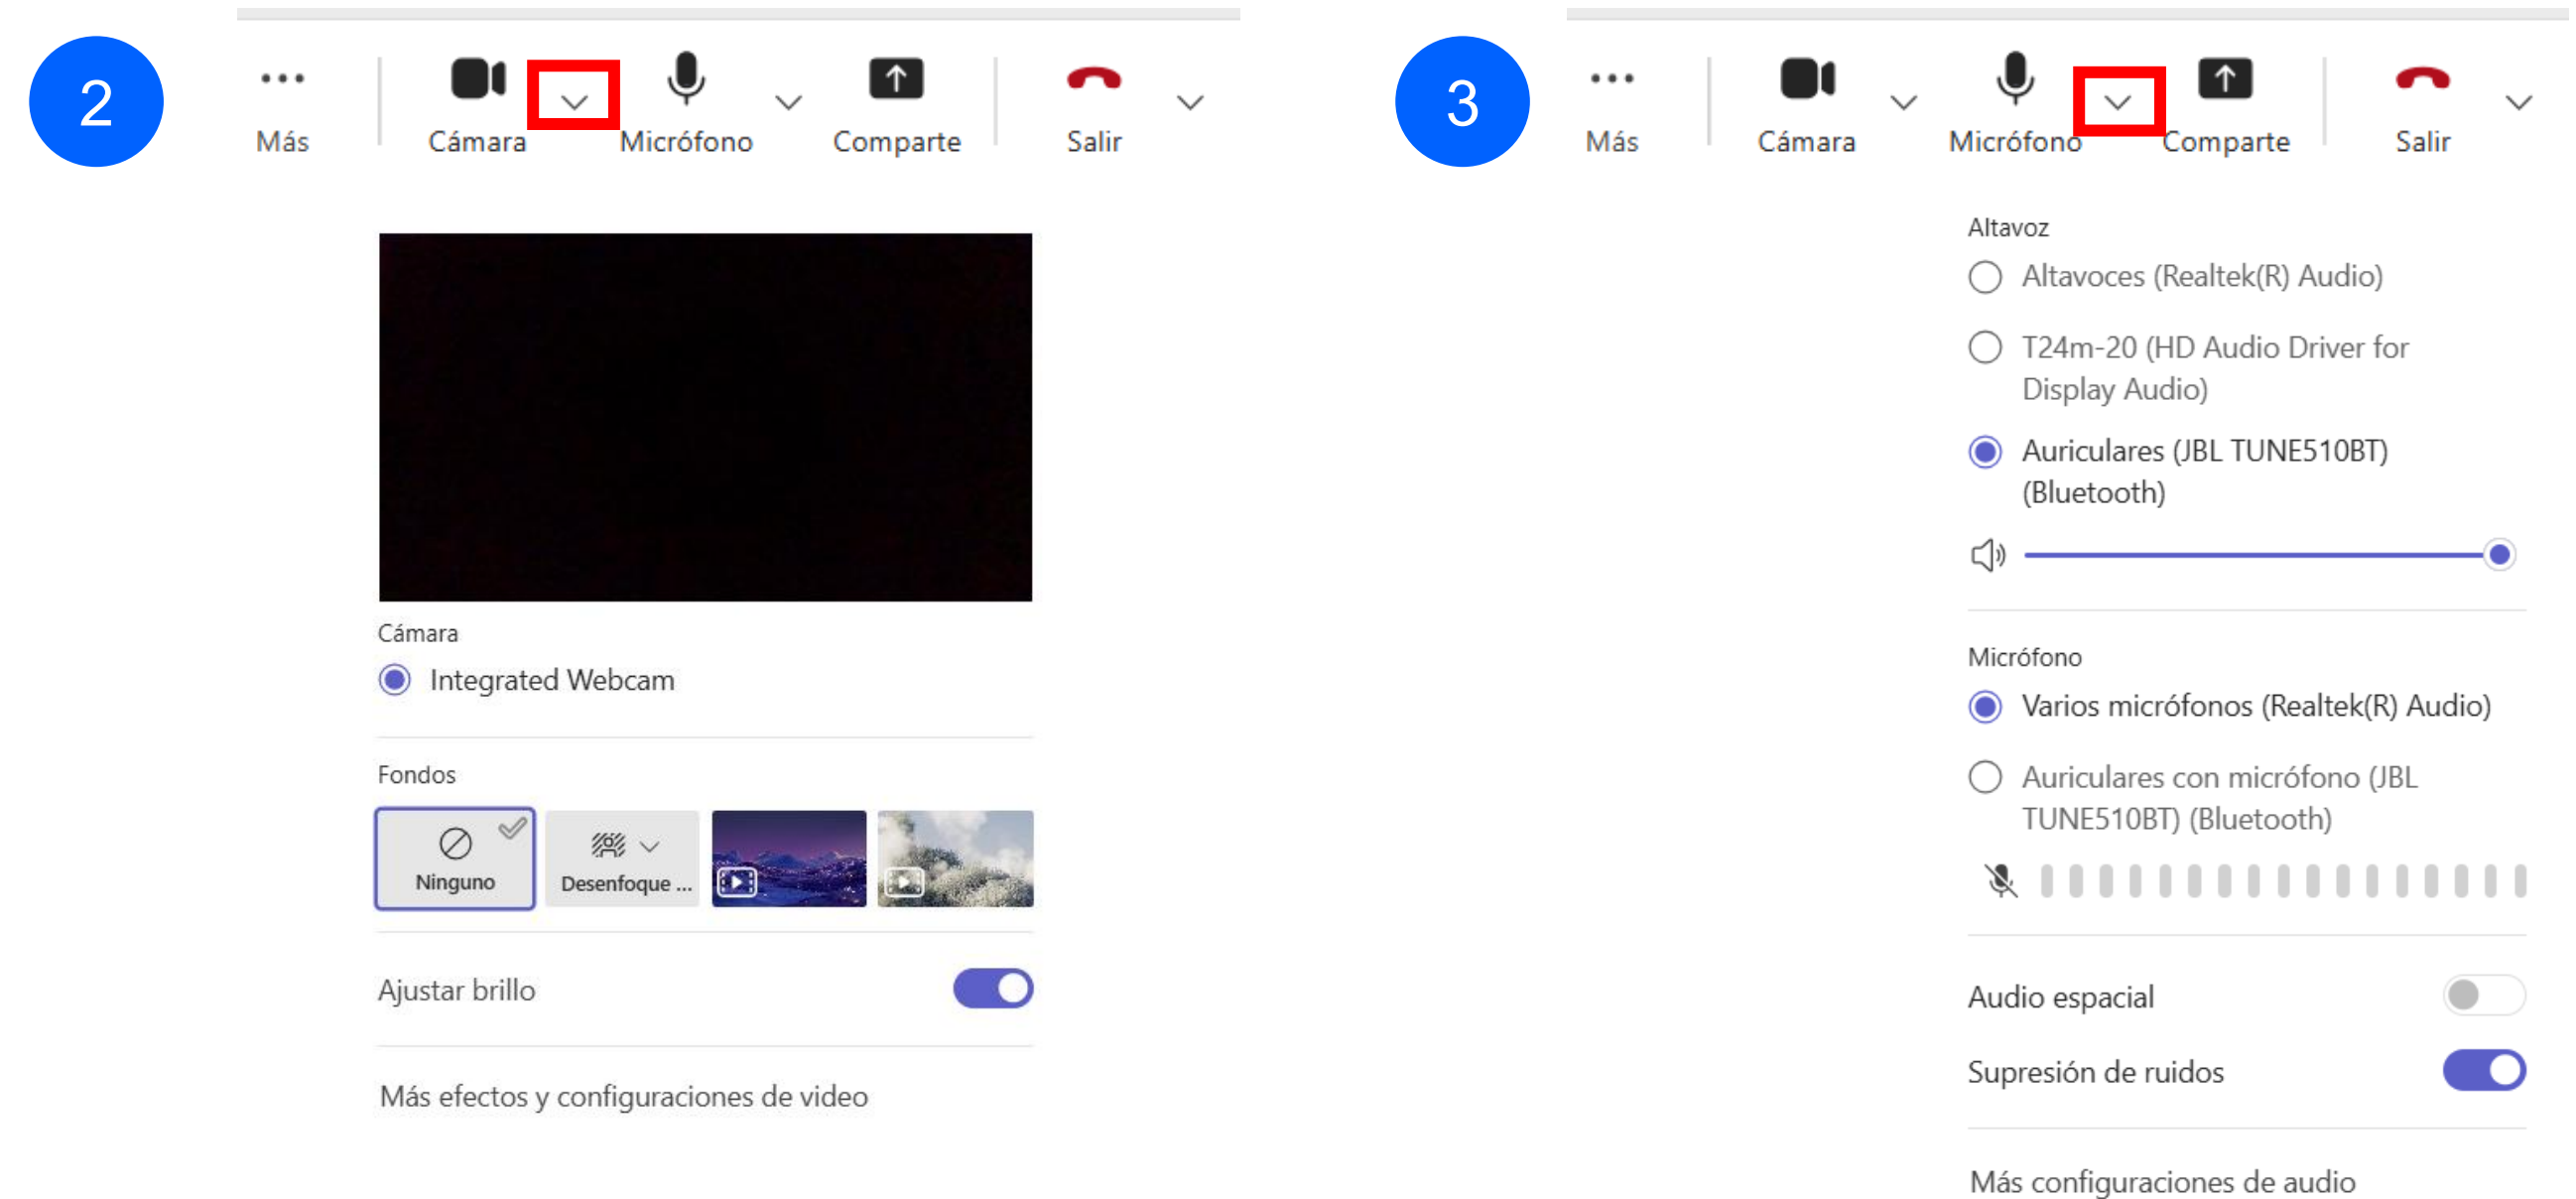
2

Más
Cámara
Micrófono
Comparte
Salir

Cámara
Integrated Webcam

Fondos
Ninguno
Desenfoque ...

Ajustar brillo

Más efectos y configuraciones de video

3

Más
Cámara
Micrófono
Comparte
Salir

Altavoz
Altavoces (Realtek(R) Audio)
T24m-20 (HD Audio Driver for Display Audio)
Auriculares (JBL TUNE510BT) (Bluetooth)

Micrófono
Varios micrófonos (Realtek(R) Audio)
Auriculares con micrófono (JBL TUNE510BT) (Bluetooth)

Audio espacial
Supresión de ruidos

Más configuraciones de audio